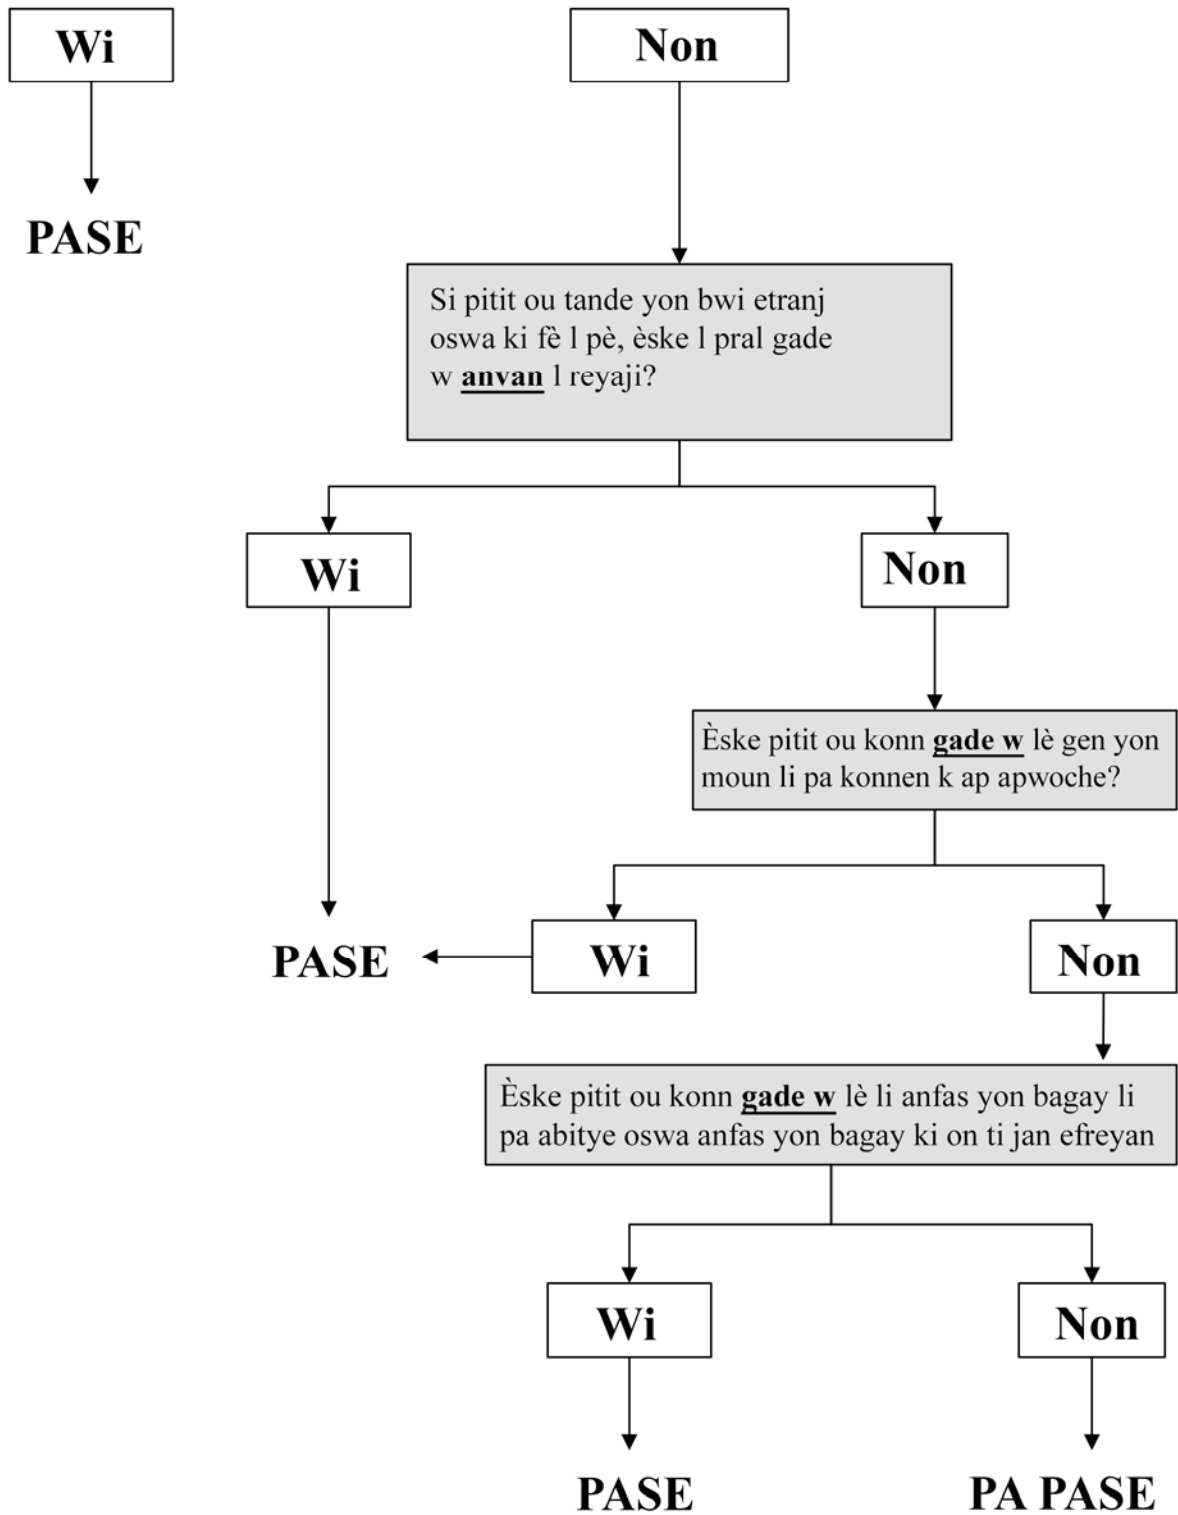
Wi

PASE

Non

Si pitit ou tande yon bwi etranj oswa ki fè l pè, èske l pral gade w anvan l reyaji?

Wi

Non

Èske pitit ou konn gade w lè gen yon moun li pa konnen k ap apwoche?

PASE

Wi

Non

Èske pitit ou konn gade w lè li anfas yon bagay li pa abitye oswa anfas yon bagay ki on ti jan efreyan

Wi

Non

PASE

PA PASE